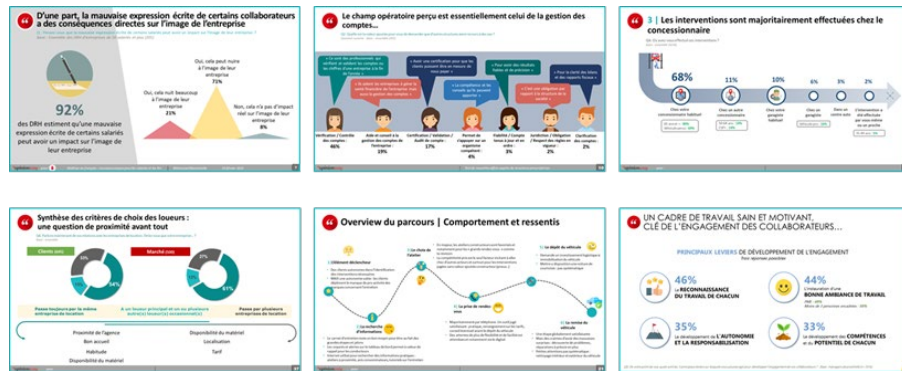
D'une part, la mauvaise expression écrite de certains collaborateurs a des conséquences directes sur l'image de l'entreprise

92%

des DRH estiment qu'une mauvaise expression écrite de certains salariés peut avoir un impact sur l'image de leur entreprise

Oui, cela peut nuire à l'image de leur entreprise
71%

Oui, cela nuit beaucoup à l'image de leur entreprise
21%

Non, cela n'a pas d'impact réel sur l'image de leur entreprise
8%

Le champ opératoire perçu est essentiellement celui de la gestion des comptes…

Vérification / Contrôle des comptes : 46%

Aide et conseil à la gestion des comptes de l'entreprise : 19%

Certification / Validation / Audit de compte : 17%

Fiabilité / Comptes tenus à jour et précis : 3%

Juridiction / Obligation / Respect des règles en vigueur : 2%

Clarification des comptes : 2%

3 | Les interventions sont majoritairement effectuées chez le concessionnaire

68%
11%
10%
6%
3%
2%

Synthèse des critères de choix des loueurs : une question de proximité avant tout

Clients

Marché

Proximité de l'agence
Bon accueil
Habitude
Disponibilité du matériel

Disponibilité du matériel
Localisation
Tarif

Overview du parcours | Comportement et ressentis

UN CADRE DE TRAVAIL SAIN ET MOTIVANT, CLÉ DE L'ENGAGEMENT DES COLLABORATEURS…

PRINCIPAUX LEVIERS DE DÉVELOPPEMENT DE L'ENGAGEMENT

46%
LA RECONNAISSANCE DU TRAVAIL DE CHACUN

44%
BONNE AMBIANCE DE TRAVAIL

35%
L'AUTONOMIE ET LA RESPONSABILISATION

33%
COMPÉTENCES ET DU POTENTIEL DE CHACUN